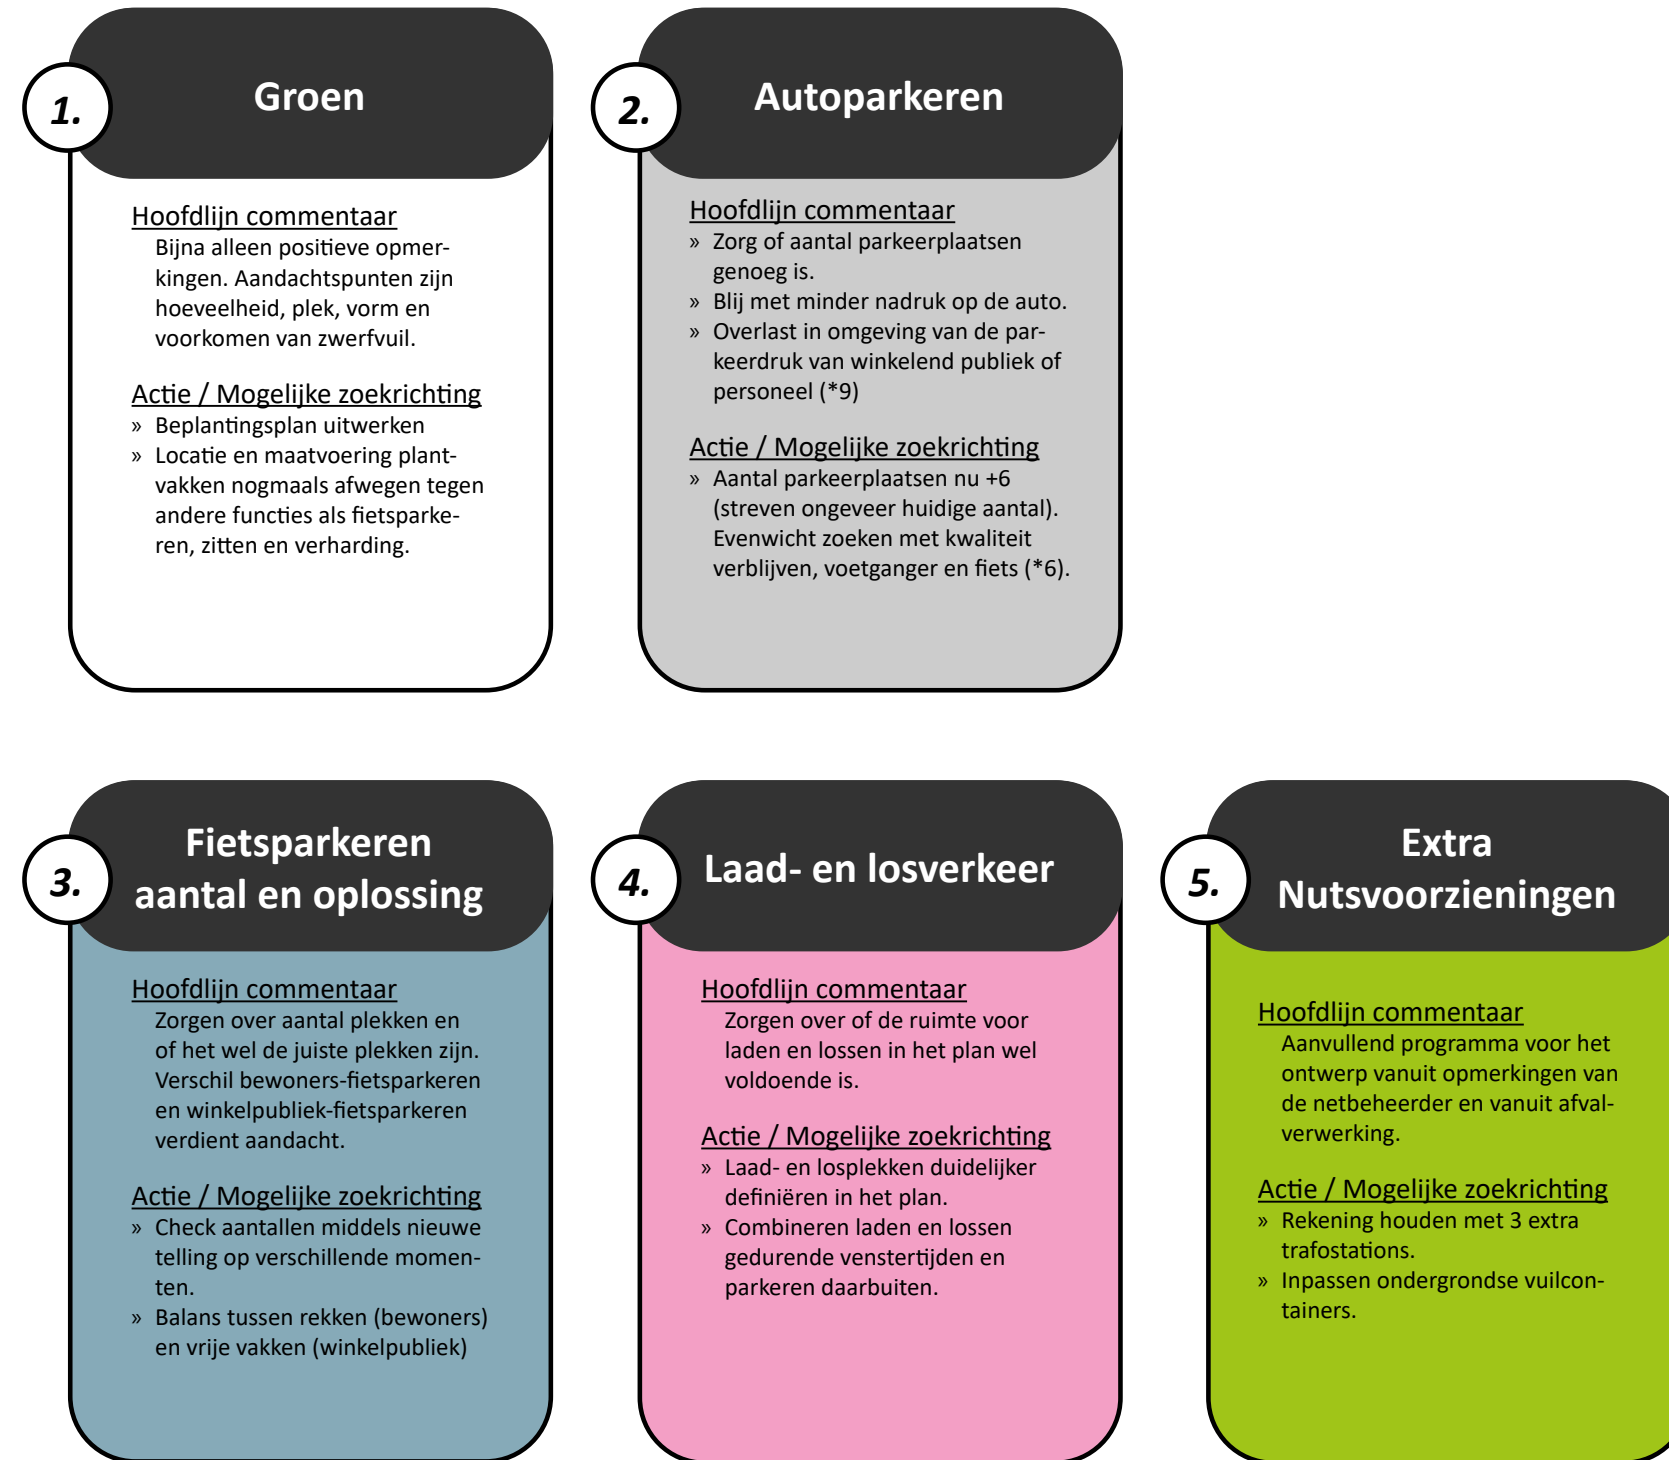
1.

Groen

Hoofdlijn commentaar

Bijna alleen positieve opmerkingen. Aandachtspunten zijn hoeveelheid, plek, vorm en voorkomen van zwerfvuil.

Actie / Mogelijke zoekrichting

» Beplantingsplan uitwerken
» Locatie en maatvoering plantvakken nogmaals afwegen tegen andere functies als fietsparkeren, zitten en verharding.

2.

Autoparkeren

Hoofdlijn commentaar

» Zorg of aantal parkeerplaatsen genoeg is.
» Blij met minder nadruk op de auto.
» Overlast in omgeving van de parkeerdruk van winkelend publiek of personeel (*9)

Actie / Mogelijke zoekrichting

» Aantal parkeerplaatsen nu +6 (streven ongeveer huidige aantal). Evenwicht zoeken met kwaliteit verblijven, voetganger en fiets (*6).

3.

Fietsparkeren aantal en oplossing

Hoofdlijn commentaar

Zorgen over aantal plekken en of het wel de juiste plekken zijn. Verschil bewoners-fietsparkeren en winkelpubliek-fietsparkeren verdient aandacht.

Actie / Mogelijke zoekrichting

» Check aantallen middels nieuwe telling op verschillende momenten.
» Balans tussen rekken (bewoners) en vrije vakken (winkelpubliek)

4.

Laad- en losverkeer

Hoofdlijn commentaar

Zorgen over of de ruimte voor laden en lossen in het plan wel voldoende is.

Actie / Mogelijke zoekrichting

» Laad- en losplekken duidelijker definiëren in het plan.
» Combineren laden en lossen gedurende venstertijden en parkeren daarbuiten.

5.

Extra Nutsvoorzieningen

Hoofdlijn commentaar

Aanvullend programma voor het ontwerp vanuit opmerkingen van de netbeheerder en vanuit afvalverwerking.

Actie / Mogelijke zoekrichting

» Rekening houden met 3 extra trafostations.
» Inpassen ondergrondse vuilcontainers.